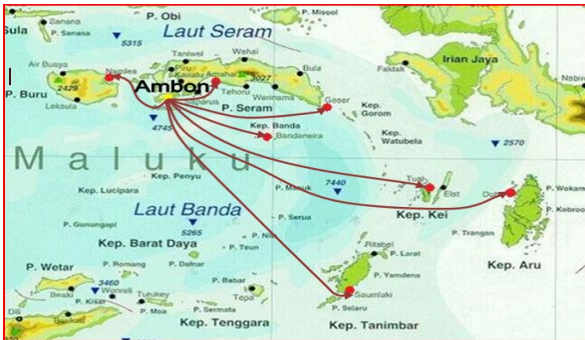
Sula
Sanana
P. Sanana
P. Obi
P. Misool
5315
Laut Seram
Taniwel
Wahai
Bula
Fakfak
Irian Jaya
Air Buaya
Namlea
P. Buru
2429
Leksula
Ambon
Amahai
3027
Tehoru
Wernama
P. Seram
Geser
Kep. Gorom
Saparua
4749
Kep. Banda
Bandaneira
Kep. Watubela
2570
Maluku
Kep. Penyu
Kep. Lucipara
P. Manuk
7440
Tual
Elat
Dobo
P. Wokam
P. Kobroor
P. Gunungapi
Laut Banda
5265
P. Serua
Kep. Kei
P. Trangan
Kep. Barat Daya
P. Nila
P. Teun
Ritabel
P. Larat
Kep. Aru
P. Wetar
P. Romang
P. Damar
P. Yamdena
3460
Wonreli
P. Babar
Saumlaki
Tepa
Ilwaki
P. Kisar
Tutukey
Dili
P. Moa
P. Sermata
P. Selaru
Kep. Tenggara
Kep. Tanimbar